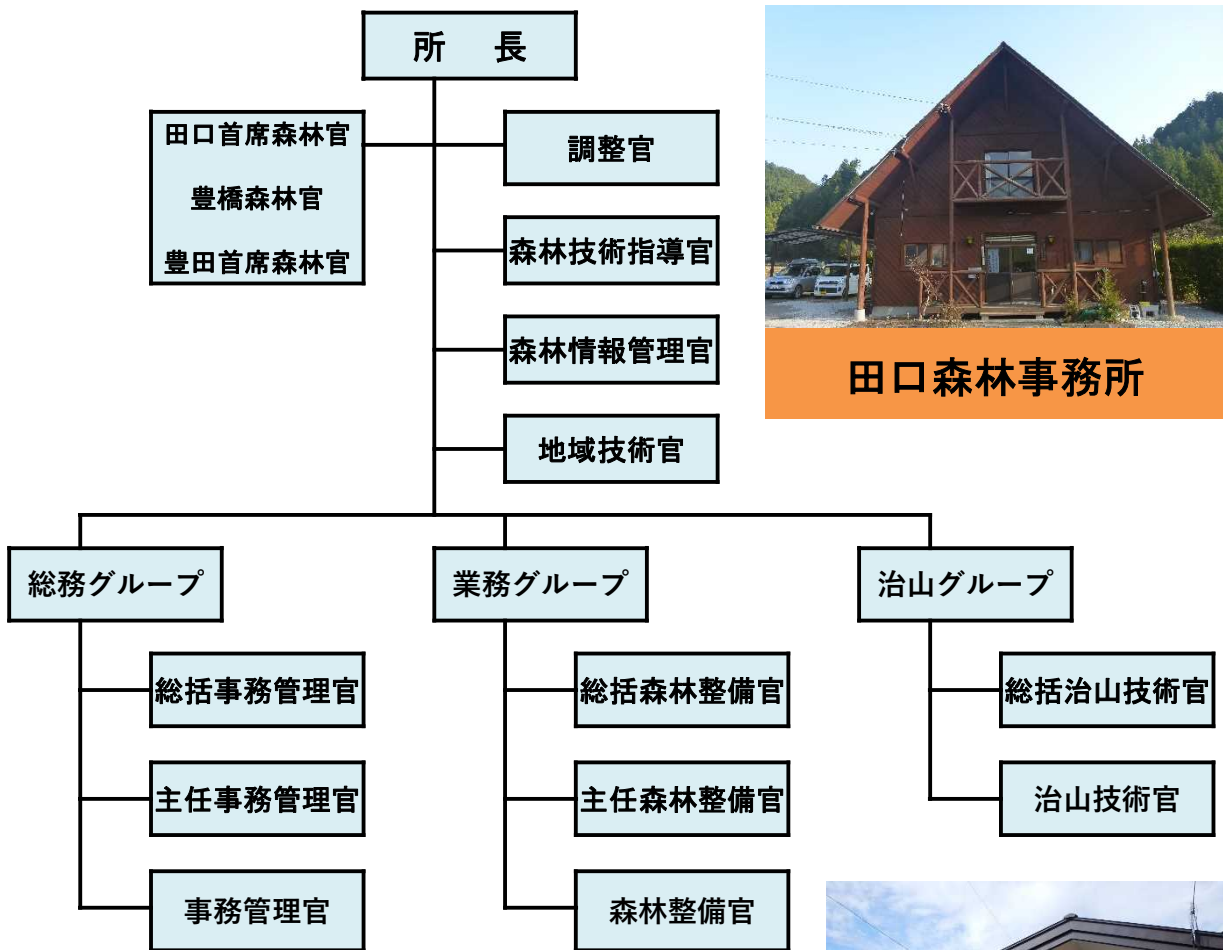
所　長

田口首席森林官
豊橋森林官
豊田首席森林官

調整官

森林技術指導官

森林情報管理官

地域技術官

田口森林事務所

総務グループ

総括事務管理官

主任事務管理官

事務管理官

業務グループ

総括森林整備官

主任森林整備官

森林整備官

治山グループ

総括治山技術官

治山技術官